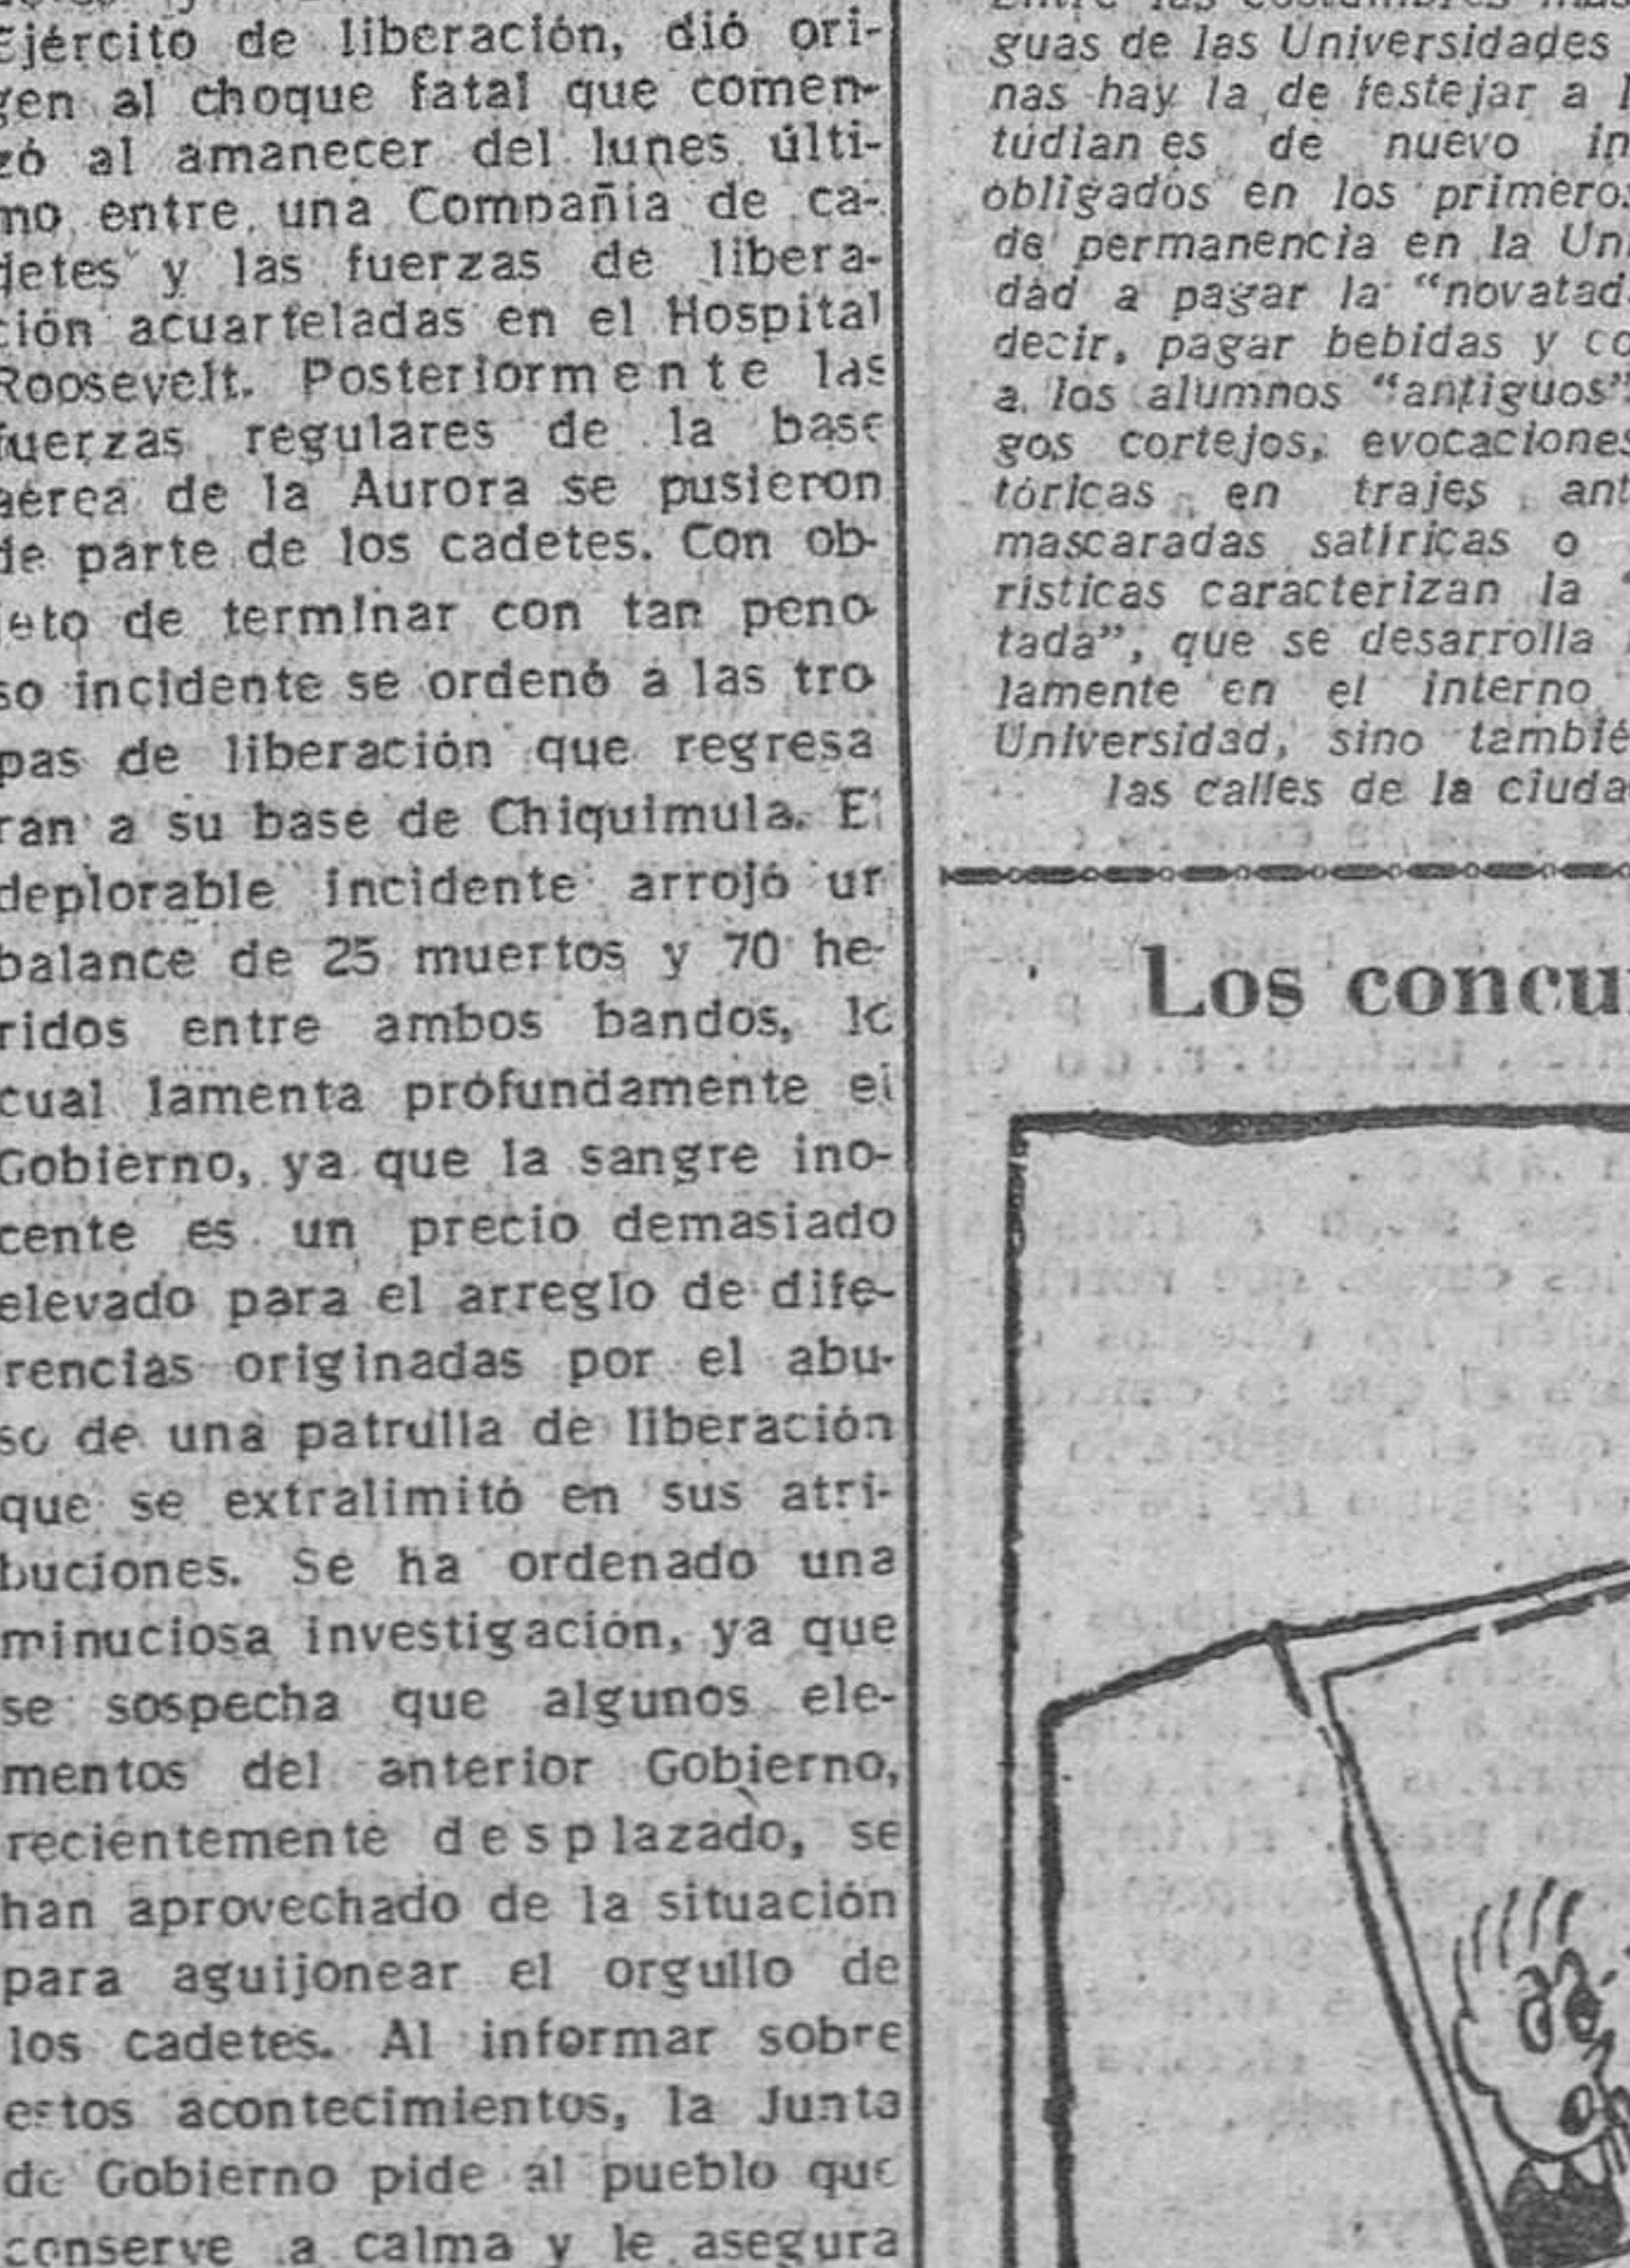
Ejército de liberación, dió origen al choque fatal que comenzó al amanecer del lunes último entre una Compañia de cadetes y las fuerzas de liberación acuarteladas en el Hospital Roosevelt. Posteriormente las fuerzas regulares de la base aérea de la Aurora se pusieron de parte de los cadetes. Con objeto de terminar con tan penoso incidente se ordenó á las tropas de liberación que regresaran a su base de Chiquimula. El deplorable incidente arrojó un balance de 25 muertos y 70 heridos entre ambos bandos, lo cual lamenta profundamente el Gobierno, ya que la sangre inocente es un precio demasiado elevado para el arreglo de diferencias originadas por el abuso de una patrulla de liberación que se extralimitó en sus atribuciones. Se ha ordenado una minuciosa investigación, ya que se sospecha que algunos elementos del anterior Gobierno, recientemente desplazado, se han aprovechado de la situación para aguijonear el orgullo de los cadetes. Al informar sobre estos acontecimientos, la Junta de Gobierno pide al pueblo que conserve a calma y le asegura

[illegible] guas de las Universidades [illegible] nas hay la de festejar a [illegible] tudiantes de nuevo in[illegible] obligados en los primeros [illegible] de permanencia en la Uni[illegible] dad a pagar la "novatad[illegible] decir, pagar bebidas y co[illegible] a los alumnos "antiguos"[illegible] gos cortejos, evocaciones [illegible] tóricas en trajes ant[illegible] mascaradas satíricas o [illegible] rísticas caracterizan la "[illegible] tada", que se desarrolla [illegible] lamente en el interno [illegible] Universidad, sino tambié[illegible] las calles de la ciuda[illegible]

Los concu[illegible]